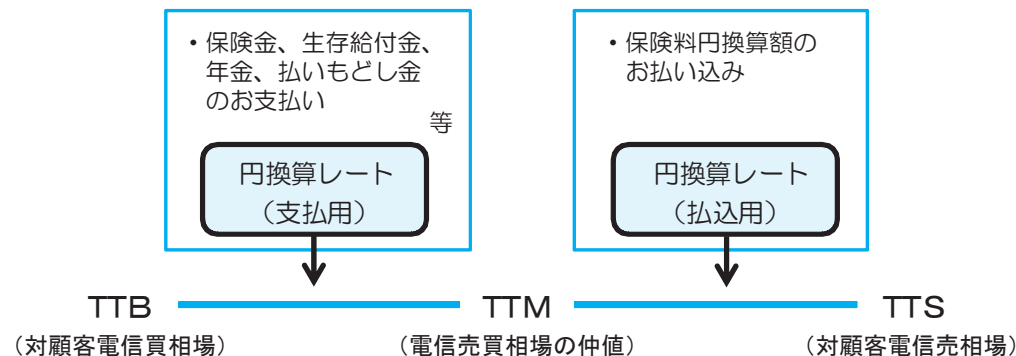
・保険金、生存給付金、年金、払いもどし金のお支払い

等

円換算レート
（支払用）

・保険料円換算額のお払い込み

円換算レート
（払込用）

TTB
（対顧客電信買相場）

TTM
（電信売買相場の仲値）

TTS
（対顧客電信売相場）